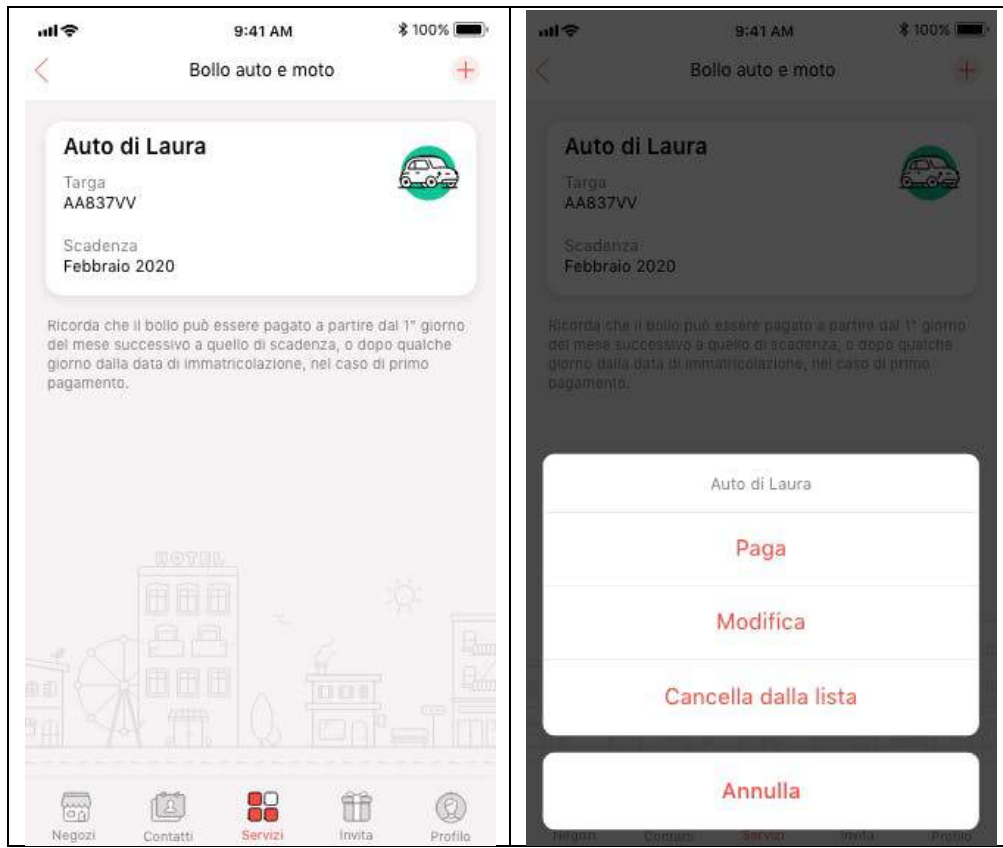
9:41 AM
100%
Bollo auto e moto

Auto di Laura
Targa
AA837VV

Scadenza
Febbraio 2020

Ricorda che il bollo può essere pagato a partire dal 1° giorno del mese successivo a quello di scadenza, o dopo qualche giorno dalla data di immatricolazione, nel caso di primo pagamento.

HOTEL

Negozi
Contatti
Servizi
Invita
Profilo

9:41 AM
100%
Bollo auto e moto

Auto di Laura
Targa
AA837VV

Scadenza
Febbraio 2020

Ricorda che il bollo può essere pagato a partire dal 1° giorno del mese successivo a quello di scadenza, o dopo qualche giorno dalla data di immatricolazione, nel caso di primo pagamento.

Auto di Laura

Paga

Modifica

Cancella dalla lista

Annulla

Negozi
Contatti
Servizi
Invita
Profilo